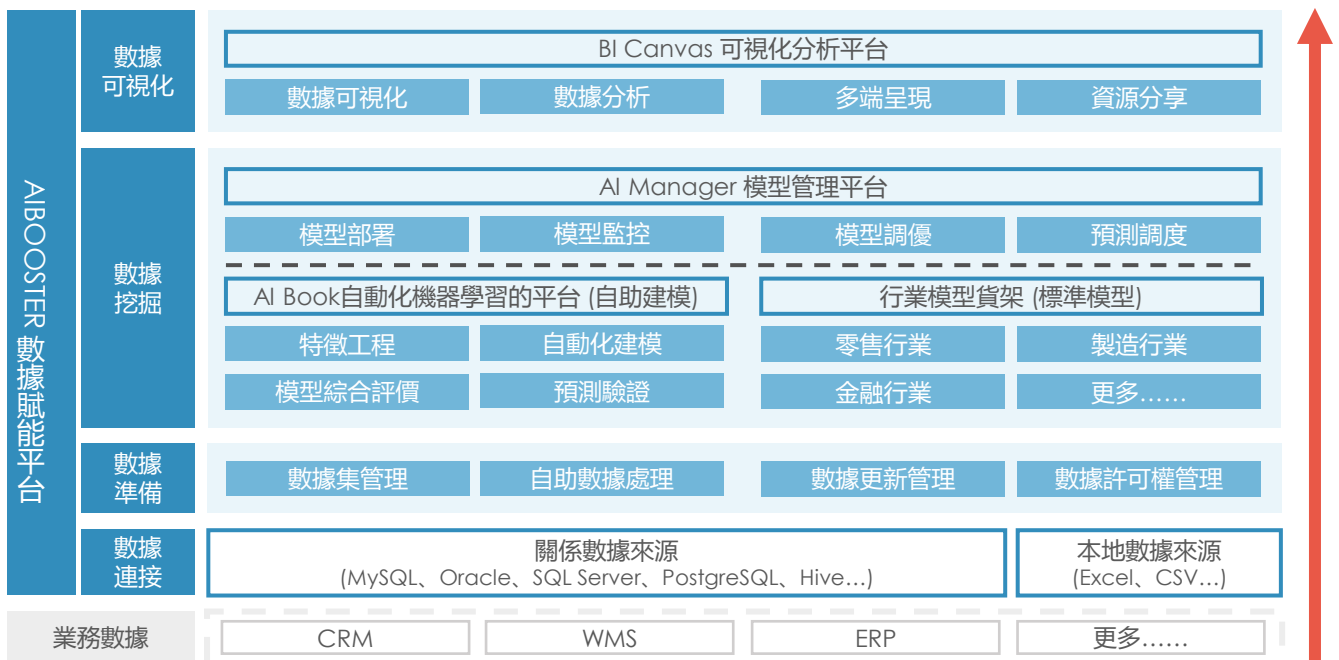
AIBOOSTER 數據賦能平台

數據可視化

BI Canvas 可視化分析平台

數據可視化
數據分析
多端呈現
資源分享

數據挖掘

AI Manager 模型管理平台

模型部署
模型監控
模型調優
預測調度

AI Book自動化機器學習的平台 (自助建模)
行業模型貨架 (標準模型)

特徵工程
自動化建模
零售行業
製造行業
模型綜合評價
預測驗證
金融行業
更多……

數據準備

數據集管理
自助數據處理
數據更新管理
數據許可權管理

數據連接

關係數據來源
(MySQL、Oracle、SQL Server、PostgreSQL、Hive…)
本地數據來源
(Excel、CSV…)

業務數據

CRM
WMS
ERP
更多……